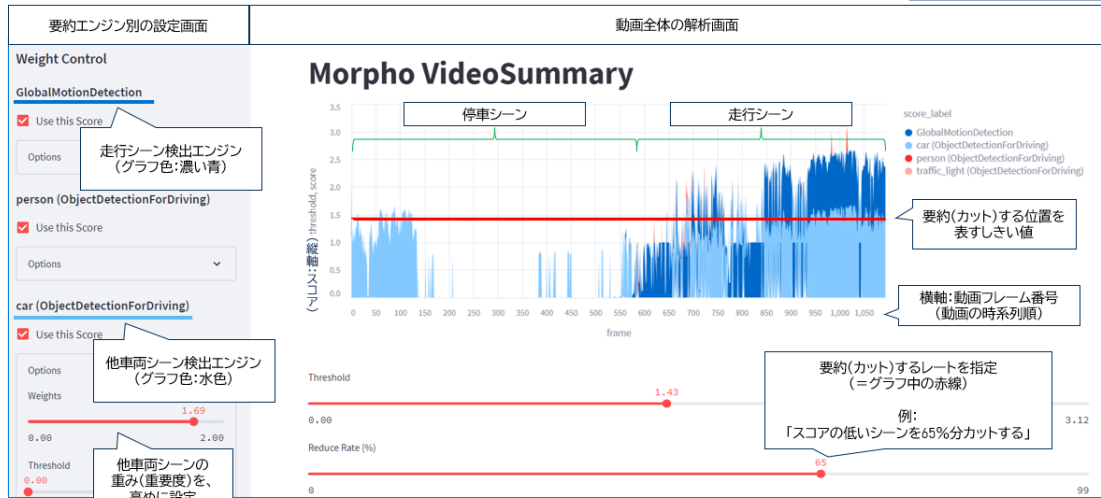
要約エンジン別の設定画面

動画全体の解析画面

Weight Control

GlobalMotionDetection

Use this Score

Options

走行シーン検出エンジン
（グラフ色：濃い青）

person (ObjectDetectionForDriving)

Use this Score

Options

car (ObjectDetectionForDriving)

Use this Score

Options

Weights

1.69

0.00

2.00

他車両シーン検出エンジン
（グラフ色：水色）

Threshold

0.00

他車両シーンの
重み（重要度）を、
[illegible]

Morpho VideoSummary

停車シーン

走行シーン

score_label

GlobalMotionDetection

car (ObjectDetectionForDriving)

person (ObjectDetectionForDriving)

traffic_light (ObjectDetectionForDriving)

3.5
3.0
2.5
2.0
1.5
1.0
0.5
0.0

（縦軸：スコア） threshold, score

0 50 100 150 200 250 300 350 400 450 500 550 600 650 700 750 800 850 900 950 1,000 1,050

frame

要約（カット）する位置を
表すしきい値

横軸：動画フレーム番号
（動画の時系列順）

Threshold

1.43

0.00

3.12

要約（カット）するレートを指定
（＝グラフ中の赤線）

例：
「スコアの低いシーンを65%分カットする」

Reduce Rate (%)

65

0

99